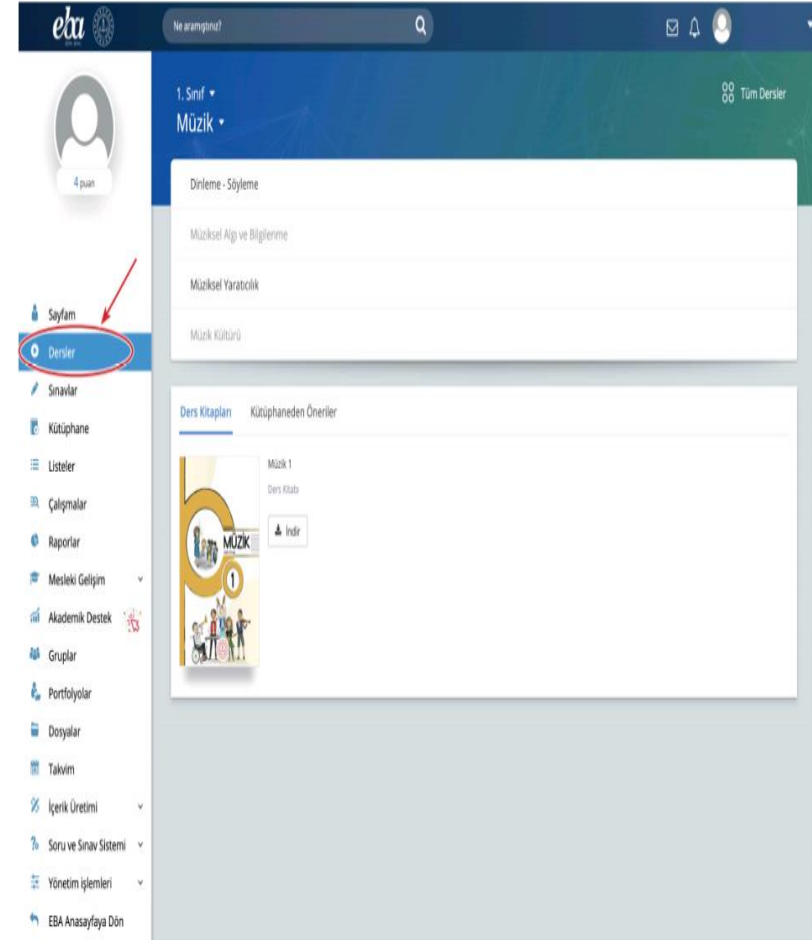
eba

Ne aramıştınız?

4 puan

Sayfam
Dersler
Sınavlar
Kütüphane
Listeler
Çalışmalar
Raporlar
Mesleki Gelişim
Akademik Destek
Gruplar
Portfolyolar
Dosyalar
Takvim
İçerik Üretimi
Soru ve Sınav Sistemi
Yönetim işlemleri
EBA Anasayfaya Dön

1. Sınıf
Müzik

Tüm Dersler

Dinleme - Söyleme
Müziksel Algı ve Bilgilenme
Müziksel Yaratıcılık
Müzik Kültürü

Ders Kitapları
Kütüphaneden Öneriler

MÜZİK
1

Müzik 1
Ders Kitabı
İndir